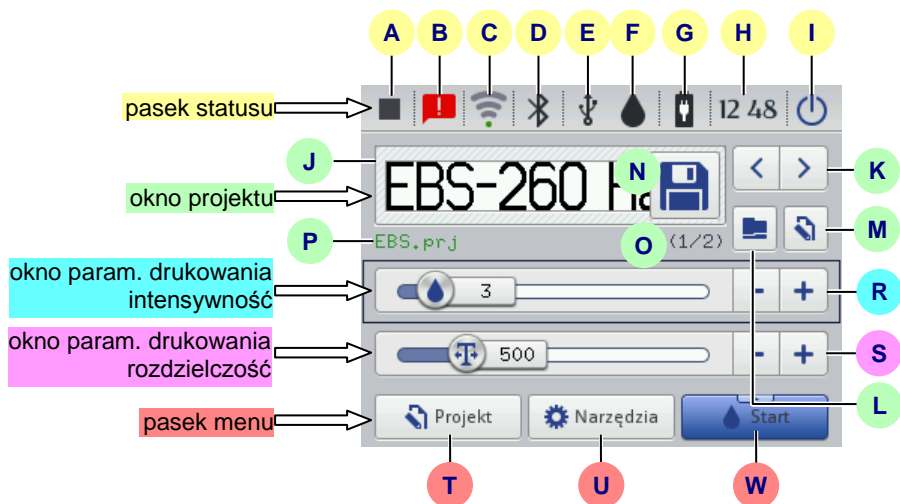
A B C D E F G H I

pasek statusu

12 48

J

EBS-260 Ha

N

K

okno projektu

P

EBS.prj

O

(1/2)

M

okno param. drukowania intensywność

3

-

+

R

okno param. drukowania rozdzielczość

500

-

+

S

L

pasek menu

Projekt

Narzędzia

Start

T

U

W